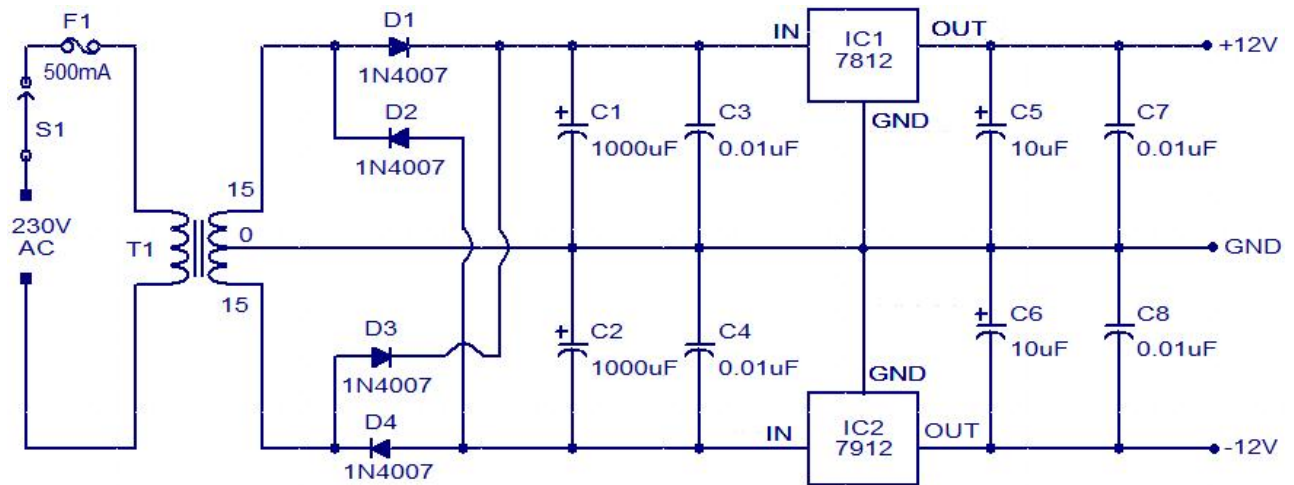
F1
500mA
S1
230V
AC
T1
15
0
15
D1
1N4007
D2
1N4007
D3
1N4007
D4
1N4007
C1
1000uF
C3
0.01uF
C2
1000uF
C4
0.01uF
IN
IC1
7812
OUT
GND
GND
IN
IC2
7912
OUT
C5
10uF
C7
0.01uF
C6
10uF
C8
0.01uF
+12V
GND
-12V